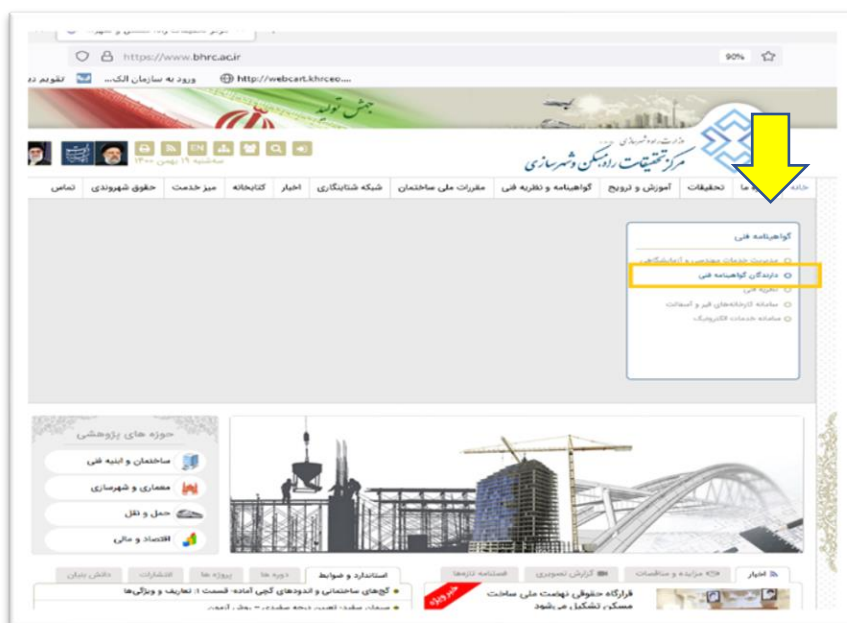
https://www.bhrc.ac.ir

90%

تقویم د

ورود به سازمان الک...

http://webcart.khrceo...

جهش تولید

وزارت راه و شهرسازی
مرکز تحقیقات راه، مسکن و شهرسازی

EN

سه‌شنبه ۱۹ بهمن ۱۴۰۰

خانه | درباره ما | تحقیقات | آموزش و ترویج | گواهینامه و نظریه فنی | مقررات ملی ساختمان | شبکه شتابنگاری | اخبار | کتابخانه | میز خدمت | حقوق شهروندی | تماس

گواهینامه فنی

مدیریت خدمات مهندسی و آزمایشگاهی

دارندگان گواهینامه فنی

نظریه فنی

سامانه کارخانه‌های قیر و آسفالت

سامانه خدمات الکترونیک

حوزه های پژوهشی

ساختمان و ابنیه فنی

معماری و شهرسازی

حمل و نقل

اقتصاد و مالی

اخبار | مزایده و مناقصات | گزارش تصویری | فستنامه تازه‌ها

قرارگاه حقوقی نهضت ملی ساخت مسکن تشکیل می‌شود

استاندارد و ضوابط | دوره ها | پروژه ها | انتشارات | دانش بنیان

گچ‌های ساختمانی و اندودهای گچی آماده- قسمت ۱: تعاریف و ویژگی‌ها

سیمان سفید- تعیین درجه سفیدی - روش آزمون